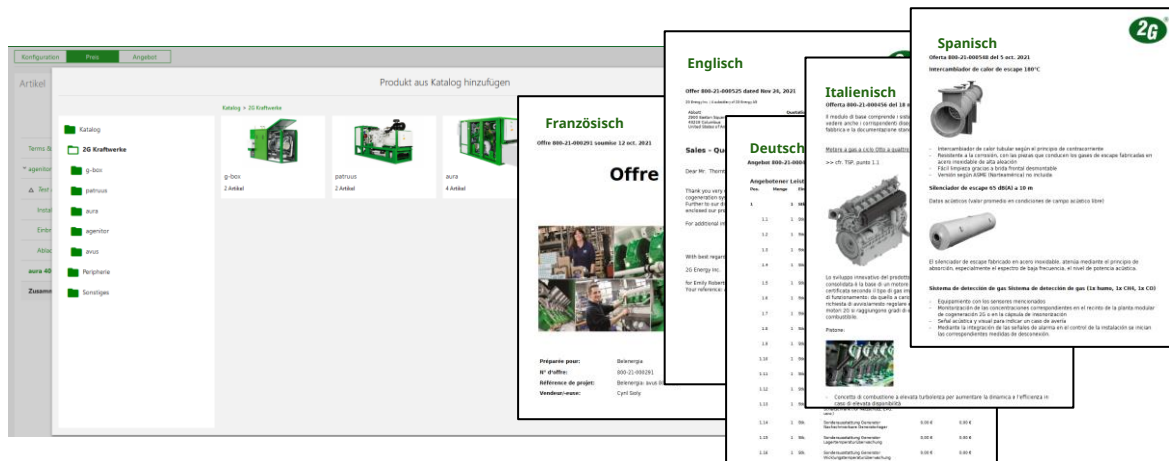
Konfiguration Preis Angebot

Artikel

Produkt aus Katalog hinzufügen

Katalog > 2G Kraftwerke

Katalog
2G Kraftwerke
g-box
patruus
aura
agenitor
avus
Peripherie
Sonstiges

g-box
2 Artikel

patruus
2 Artikel

aura
4 Artikel

Terms &
agenitor
Test
Instal
Einbr
Ablac
aura 40
Zusamm

Französisch

Offre 800-21-000291 soumise 12 oct. 2021

Offre

Préparé pour: Belenergia
N° d'offre: 800-21-000261
Référence de projet: Belenergia: avus 8
Vendeur/-euse: Cyril Szily

Englisch

Offer 800-21-000525 dated Nov 24, 2021

Sales - Qu

Dear Mr. Thoma

Thank you very cogeneration sy Further to our d enclosed our pro

For additional in

With best regar

2G Energy Inc.

for Emily Robert Your reference:

Deutsch

Angebot 800-21-000

Angebotener Leist

Italienisch

Offerta 800-21-000456 del 18 o

Motore a gas a ciclo Otto a quattro

>> cfr. TSP, punto 1.1

Pistone:

Concetto di combustione a elevata turbolenza per aumentare la dinamica e l'efficienza in caso di elevata disponibilità

Spanisch

Oferta 800-21-000540 del 5 oct. 2021

Intercambiador de calor de escape 180°C

Silenciador de escape 65 dB(A) a 10 m

Sistema de detección de gas Sistema de detección de gas (1x humo, 1x CH4, 1x CO)

2G